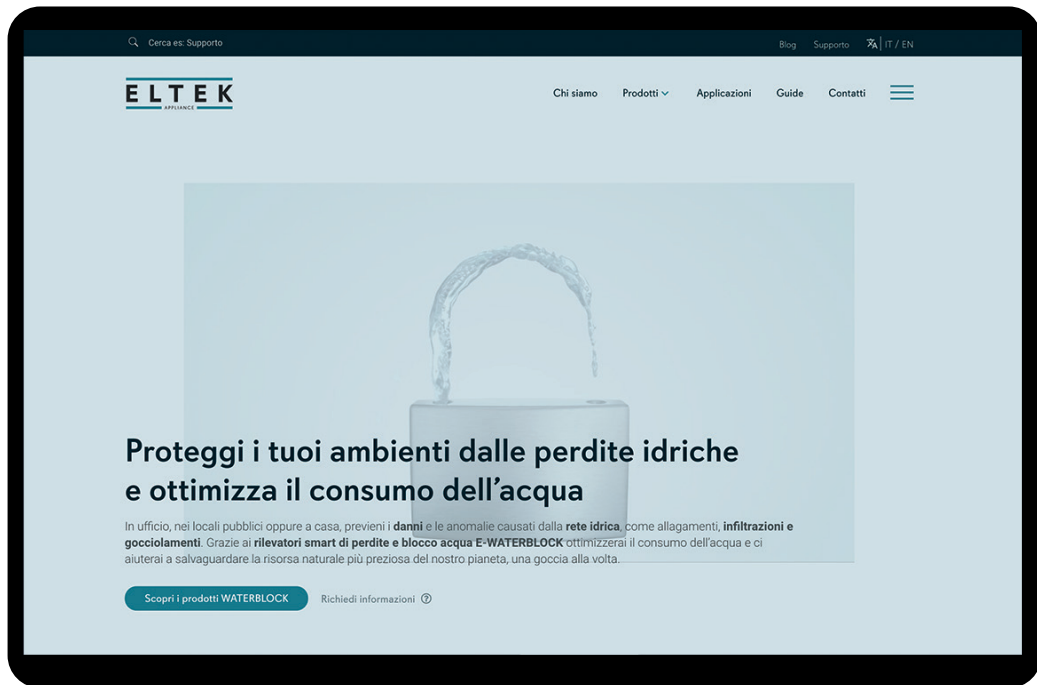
Cerca es: Supporto

Blog Supporto IT / EN

ELTEK
APPLIANCE

Chi siamo Prodotti Applicazioni Guide Contatti

Proteggi i tuoi ambienti dalle perdite idriche e ottimizza il consumo dell’acqua

In ufficio, nei locali pubblici oppure a casa, previeni i danni e le anomalie causati dalla rete idrica, come allagamenti, infiltrazioni e gocciolamenti. Grazie ai rilevatori smart di perdite e blocco acqua E-WATERBLOCK ottimizzerai il consumo dell’acqua e ci aiuterai a salvaguardare la risorsa naturale più preziosa del nostro pianeta, una goccia alla volta.

Scopri i prodotti WATERBLOCK

Richiedi informazioni